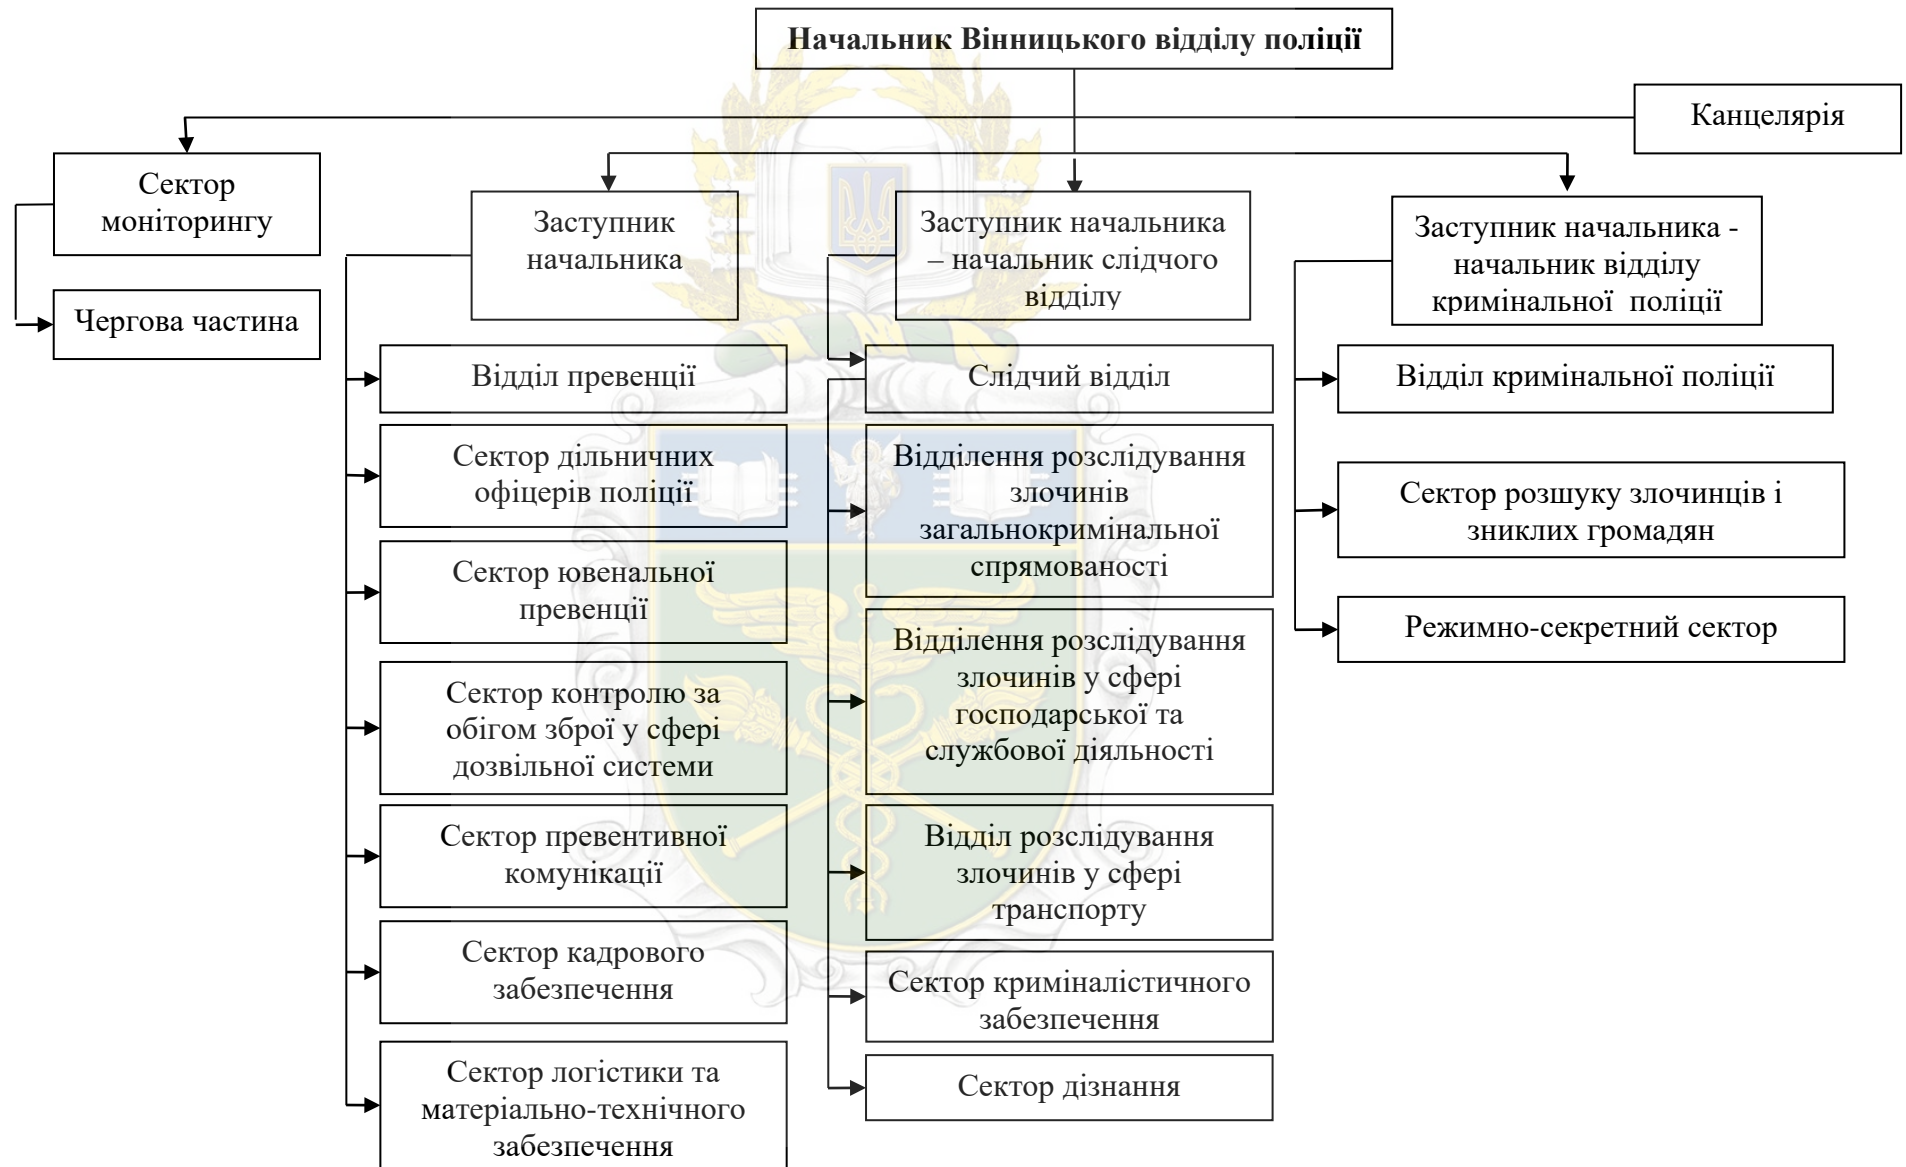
Начальник Вінницького відділу поліції

Канцелярія

Сектор моніторингу

Чергова частина

Заступник начальника

Відділ превенції

Сектор дільничних офіцерів поліції

Сектор ювенальної превенції

Сектор контролю за обігом зброї у сфері дозвільної системи

Сектор превентивної комунікації

Сектор кадрового забезпечення

Сектор логістики та матеріально-технічного забезпечення

Заступник начальника – начальник слідчого відділу

Слідчий відділ

Відділення розслідування злочинів загальнокримінальної спрямованості

Відділення розслідування злочинів у сфері господарської та службової діяльності

Відділ розслідування злочинів у сфері транспорту

Сектор криміналістичного забезпечення

Сектор дізнання

Заступник начальника - начальник відділу кримінальної поліції

Відділ кримінальної поліції

Сектор розшуку злочинців і зниклих громадян

Режимно-секретний сектор